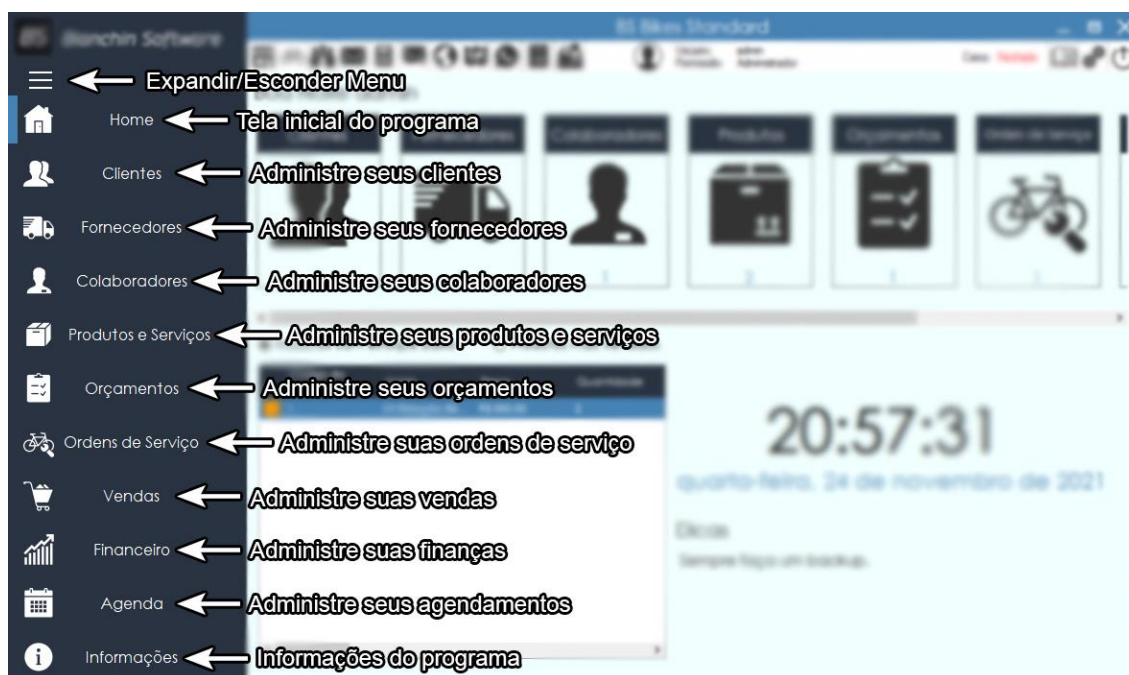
Bianchin Software

BS Bikes Standard

Expandir/Esconder Menu

Home

Tela inicial do programa

Clientes

Administre seus clientes

Fornecedores

Administre seus fornecedores

Colaboradores

Administre seus colaboradores

Produtos e Serviços

Administre seus produtos e serviços

Orçamentos

Administre seus orçamentos

Ordens de Serviço

Administre suas ordens de serviço

Vendas

Administre suas vendas

Financeiro

Administre suas finanças

Agenda

Administre seus agendamentos

Informações

Informações do programa

Clientes

Colaboradores

Produtos

Orçamentos

Ordem de serviço

20:57:31

quarta-feira, 24 de novembro de 2021

Dicas

Sempre faça um backup.